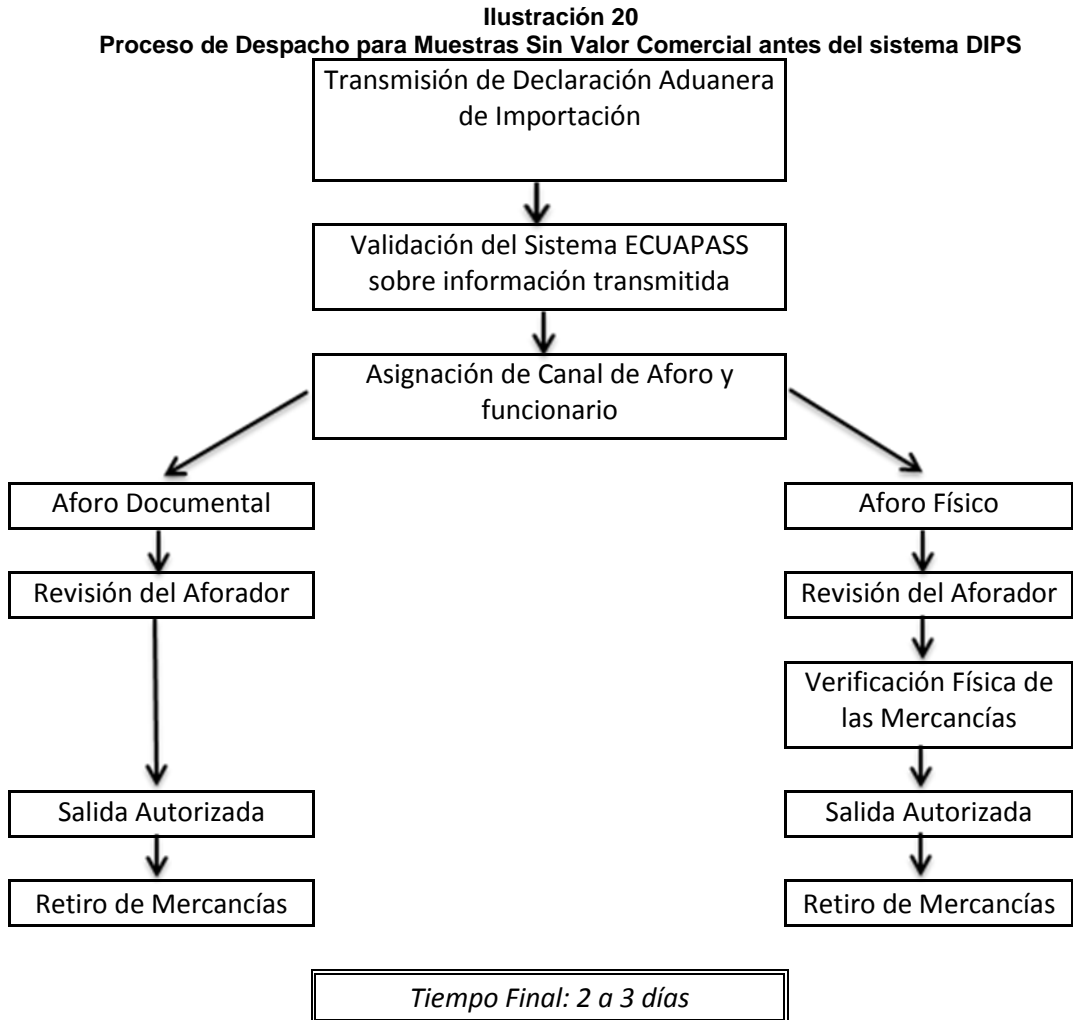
**Ilustración 20**
**Proceso de Despacho para Muestras Sin Valor Comercial antes del sistema DIPS**

Transmisión de Declaración Aduanera de Importación

Validación del Sistema ECUAPASS sobre información transmitida

Asignación de Canal de Aforo y funcionario

Aforo Documental

Revisión del Aforador

Salida Autorizada

Retiro de Mercancías

Aforo Físico

Revisión del Aforador

Verificación Física de las Mercancías

Salida Autorizada

Retiro de Mercancías

*Tiempo Final: 2 a 3 días*